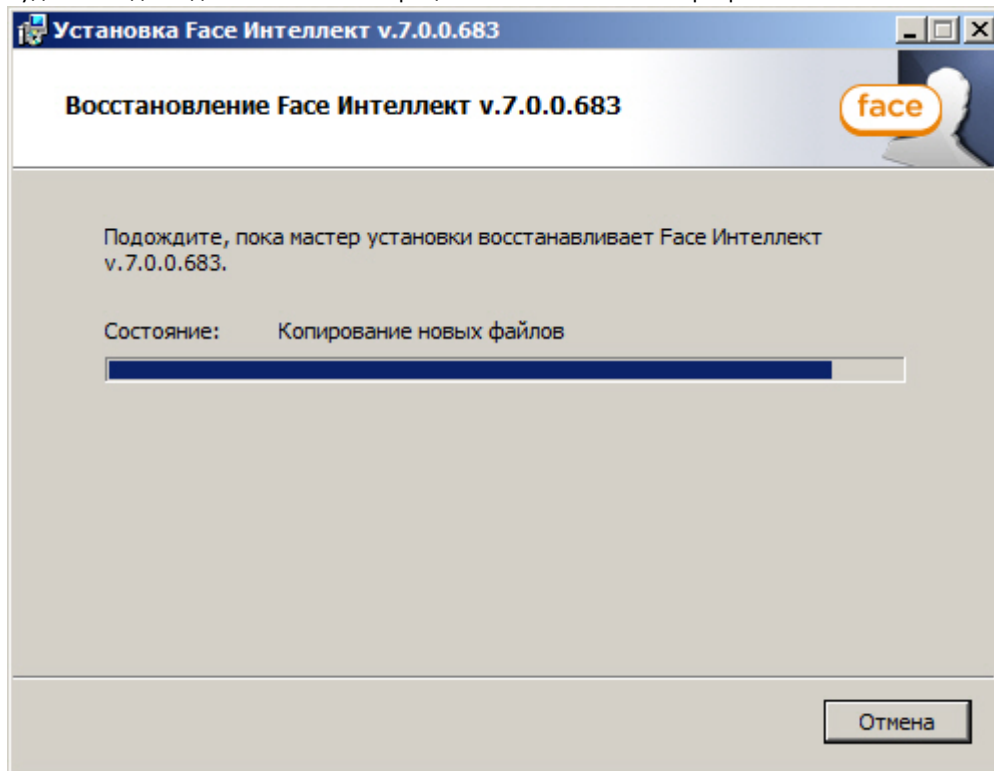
Установка Face Интеллект v.7.0.0.683

Восстановление Face Интеллект v.7.0.0.683

face

Подождите, пока мастер установки восстанавливает Face Интеллект v.7.0.0.683.

Состояние: Копирование новых файлов

Отмена